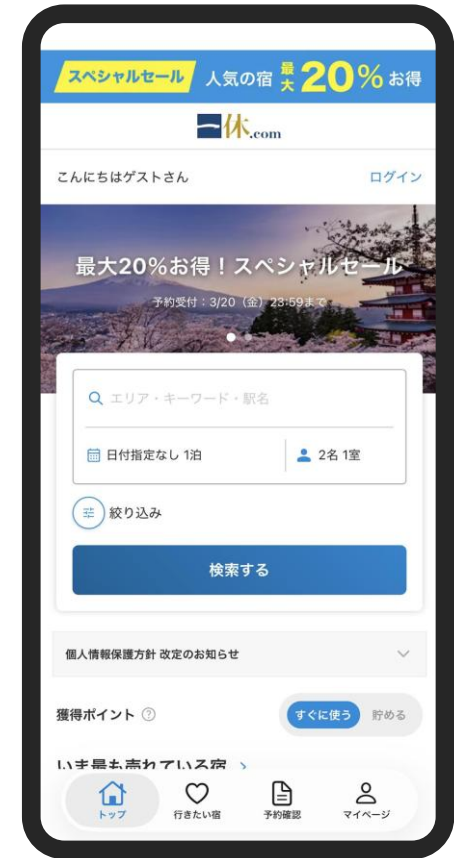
スペシャルセール 人気の宿 最大 20% お得

一休.com

こんにちはゲストさん ログイン

最大20%お得！スペシャルセール
予約受付：3/20（金）23:59まで

エリア・キーワード・駅名

日付指定なし 1泊

2名 1室

絞り込み

検索する

個人情報保護方針 改定のお知らせ

獲得ポイント

すぐに使う 貯める

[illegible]

トップ 行きたい宿 予約確認 マイページ